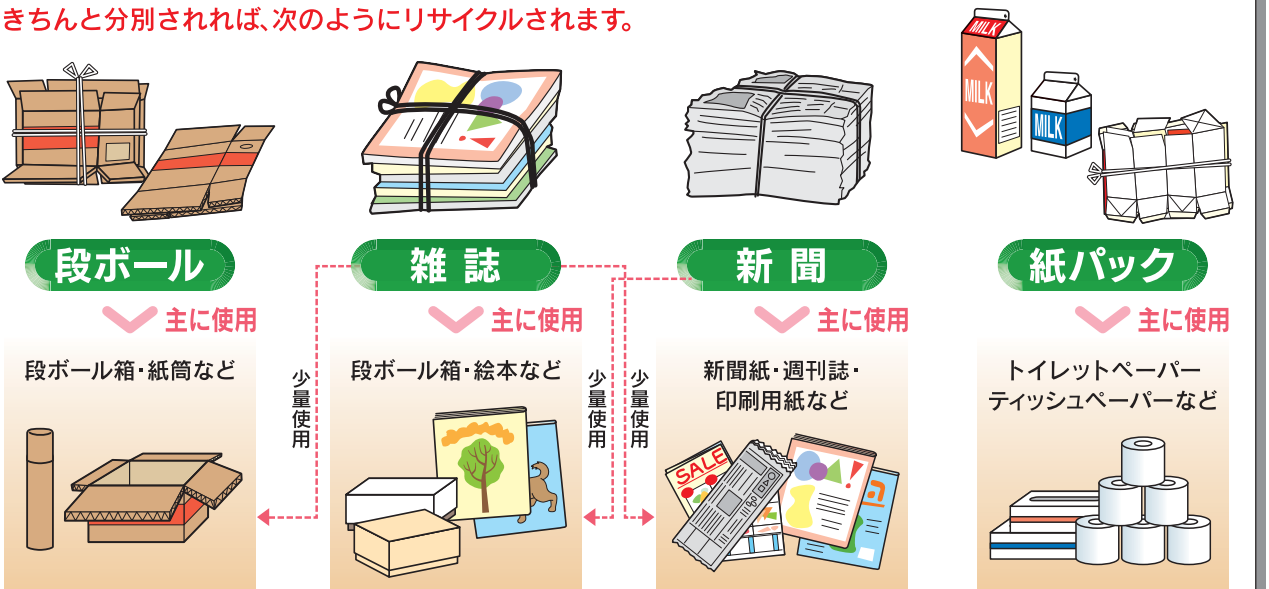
きちんと分別されれば、次のようにリサイクルされます。

MILK
MILK
MILK

段ボール
雑誌
新聞
紙パック

主に使用
段ボール箱・紙筒など

少量使用

主に使用
段ボール箱・絵本など

少量使用

少量使用

主に使用
新聞紙・週刊誌・印刷用紙など

SALE

主に使用
トイレットペーパー ティッシュペーパーなど